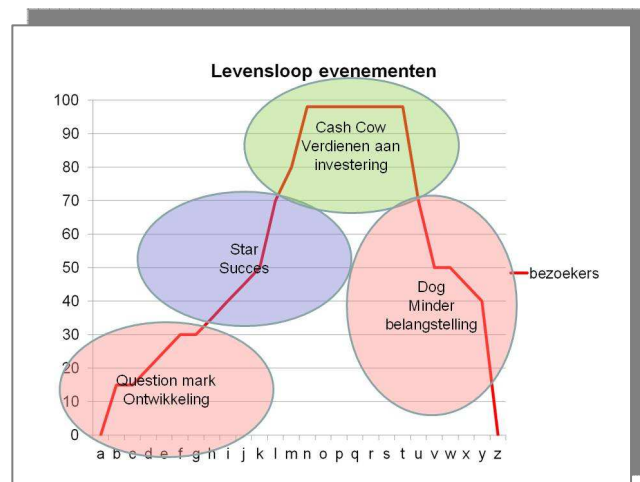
Levensloop evenementen

100
90
80
70
60
50
40
30
20
10
0

a b c d e f g h i j k l m n o p q r s t u v w x y z

Cash Cow
Verdienen aan investering

Star
Succes

Dog
Minder belangstelling

Question mark
Ontwikkeling

bezoekers